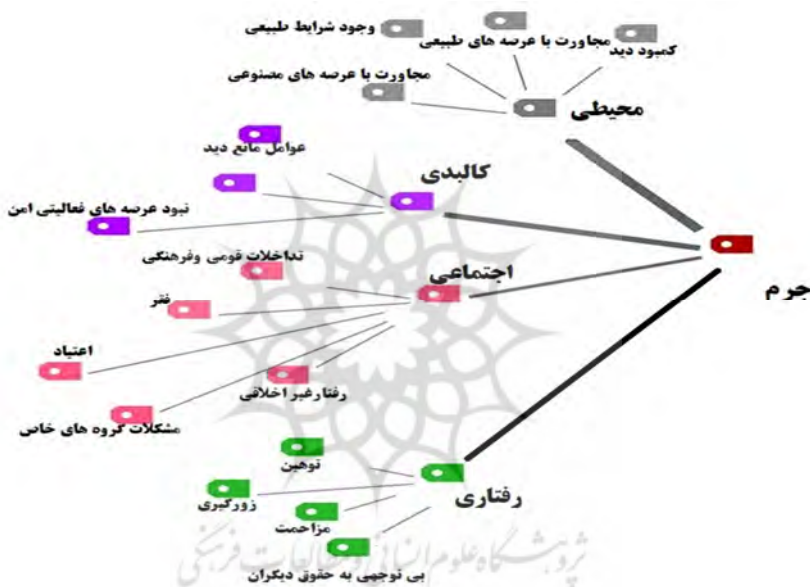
وجود شرایط طبیعی
مجاورت با عرصه های طبیعی
کمبود دید
مجاورت با عرصه های مصنوعی
محیطی
عوامل مانع دید
کالبدی
نبود عرصه های فعالیتی امن
تداخلات قومی وفرهنگی
اجتماعی
جرم
فقر
اعتیاد
رفتارغیر اخلاقی
مشکلات گروه های خاص
توهین
رفتاری
زورگیری
مزاحمت
بی توجهی به حقوق دیگران
پژوهشگاه علوم انسانی و مطالعات فرهنگی